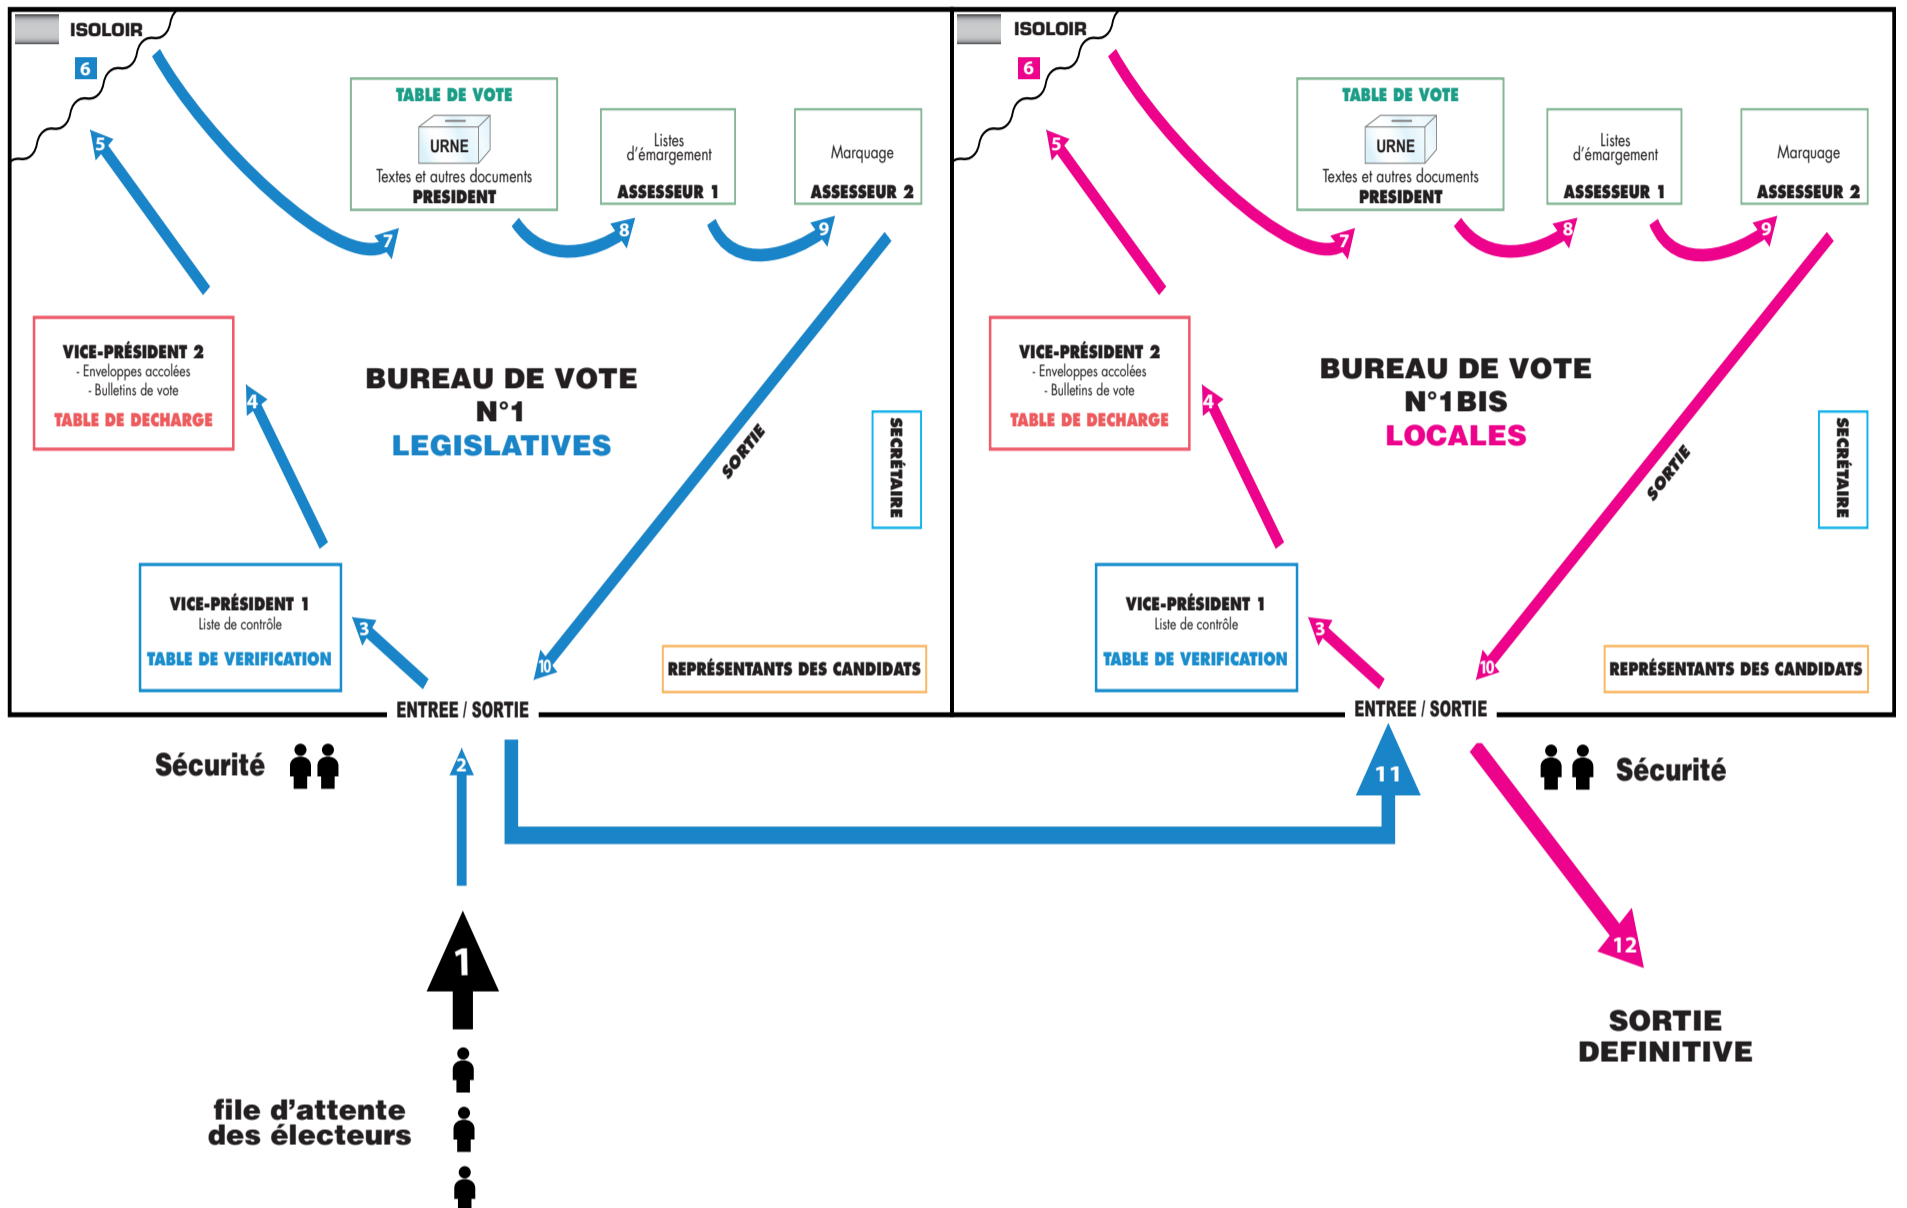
ISOLOIR

6

TABLE DE VOTE
URNE
Textes et autres documents
PRESIDENT

Listes d'émargement
ASSESSEUR 1

Marquage
ASSESSEUR 2

5

7

8

9

VICE-PRÉSIDENT 2
- Enveloppes accolées
- Bulletins de vote
TABLE DE DECHARGE

BUREAU DE VOTE
N°1
LEGISLATIVES

SORTIE

SECRÉTAIRE

4

VICE-PRÉSIDENT 1
Liste de contrôle
TABLE DE VERIFICATION

3

10

REPRÉSENTANTS DES CANDIDATS

ENTREE / SORTIE

ISOLOIR

6

TABLE DE VOTE
URNE
Textes et autres documents
PRESIDENT

Listes d'émargement
ASSESSEUR 1

Marquage
ASSESSEUR 2

5

7

8

9

VICE-PRÉSIDENT 2
- Enveloppes accolées
- Bulletins de vote
TABLE DE DECHARGE

BUREAU DE VOTE
N°1BIS
LOCALES

SORTIE

SECRÉTAIRE

4

VICE-PRÉSIDENT 1
Liste de contrôle
TABLE DE VERIFICATION

3

10

REPRÉSENTANTS DES CANDIDATS

ENTREE / SORTIE

Sécurité

2

11

Sécurité

12

1

SORTIE
DEFINITIVE

file d'attente
des électeurs